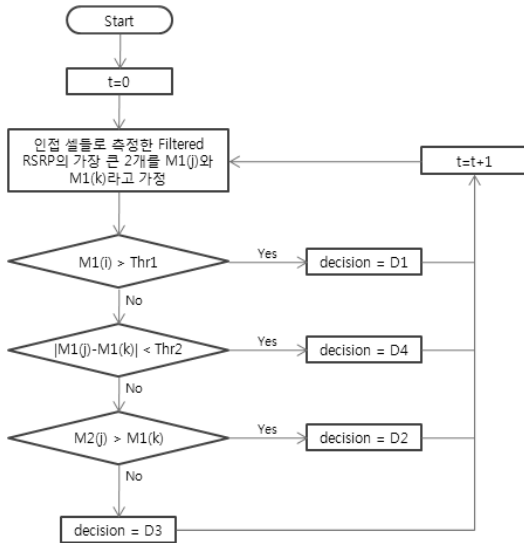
Start

t=0

인접 셀들로 측정한 Filtered RSRP의 가장 큰 2개를 M1(j)와 M1(k)라고 가정

t=t+1

M1(i) > Thr1

Yes

decision = D1

No

|M1(j)-M1(k)| < Thr2

Yes

decision = D4

No

M2(j) > M1(k)

Yes

decision = D2

No

decision = D3